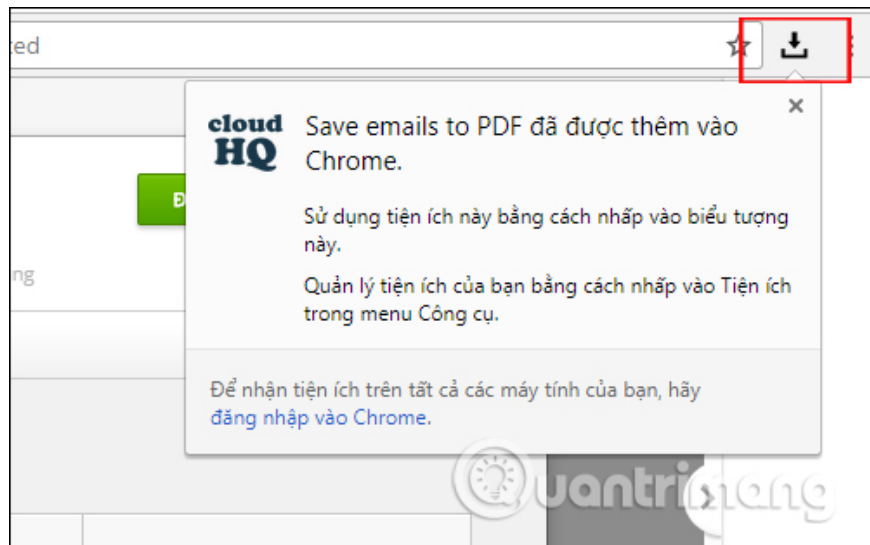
ted

ng

cloud HQ

Save emails to PDF đã được thêm vào Chrome.

Sử dụng tiện ích này bằng cách nhấp vào biểu tượng này.

Quản lý tiện ích của bạn bằng cách nhấp vào Tiện ích trong menu Công cụ.

Để nhận tiện ích trên tất cả các máy tính của bạn, hãy đăng nhập vào Chrome.

Quantrimang